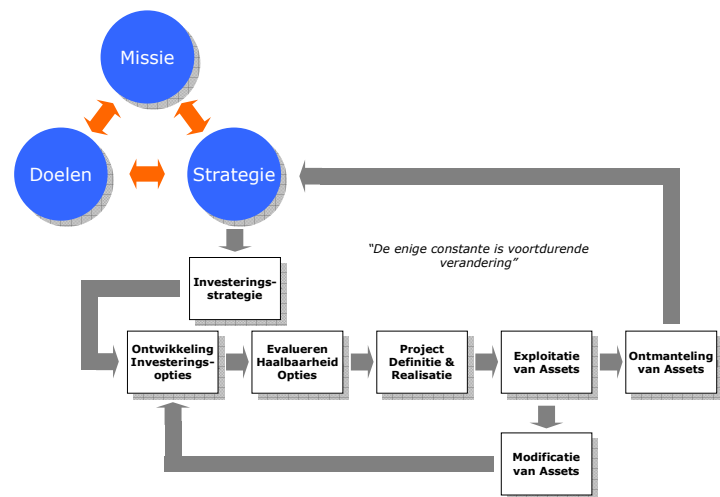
Missie

Doelen

Strategie

"De enige constante is voortdurende verandering"

Investeringsstrategie

Ontwikkeling Investeringsopties

Evalueren Haalbaarheid Opties

Project Definitie & Realisatie

Exploitatie van Assets

Ontmanteling van Assets

Modificatie van Assets